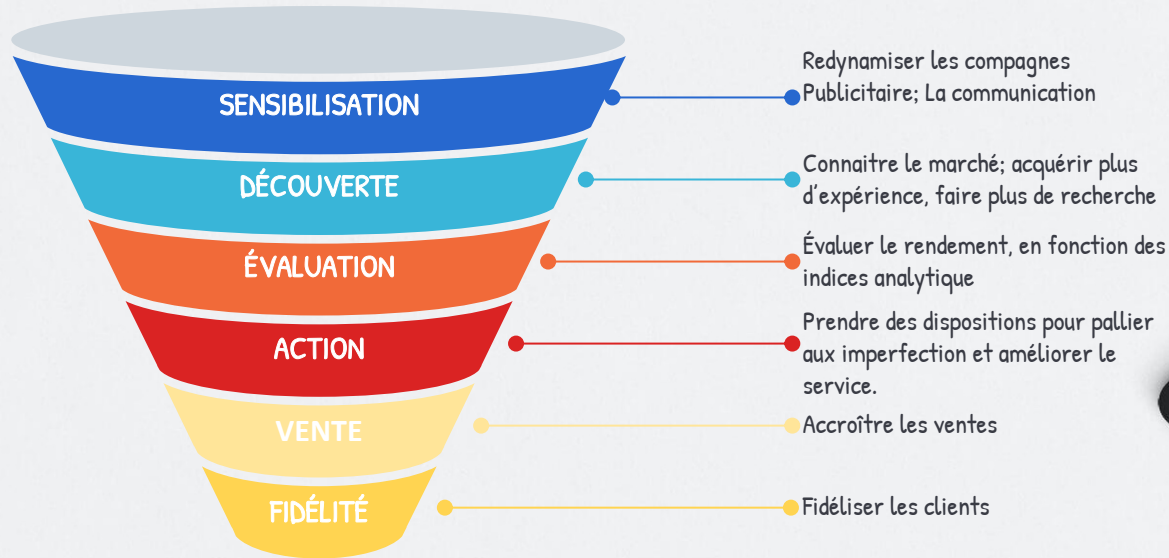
SENSIBILISATION

Redynamiser les compagnes Publicitaire; La communication

DÉCOUVERTE

Connaitre le marché; acquérir plus d'expérience, faire plus de recherche

ÉVALUATION

Évaluer le rendement, en fonction des indices analytique

ACTION

Prendre des dispositions pour pallier aux imperfection et améliorer le service.

VENTE

Accroître les ventes

FIDÉLITÉ

Fidéliser les clients